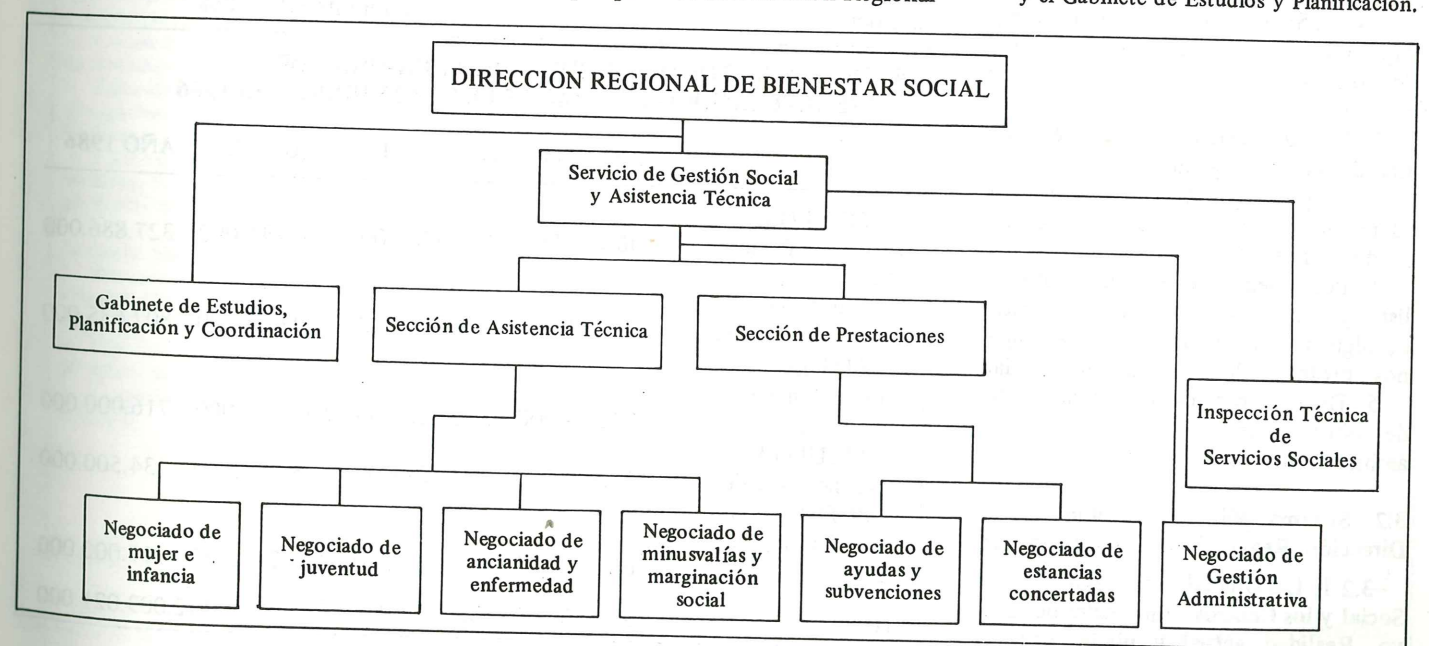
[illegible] y el Gabinete de Estudios y Planificación.

DIRECCION REGIONAL DE BIENESTAR SOCIAL

Servicio de Gestión Social y Asistencia Técnica

Gabinete de Estudios, Planificación y Coordinación

Sección de Asistencia Técnica

Sección de Prestaciones

Inspección Técnica de Servicios Sociales

Negociado de mujer e infancia

Negociado de juventud

Negociado de ancianidad y enfermedad

Negociado de minusvalías y marginación social

Negociado de ayudas y subvenciones

Negociado de estancias concertadas

Negociado de Gestión Administrativa